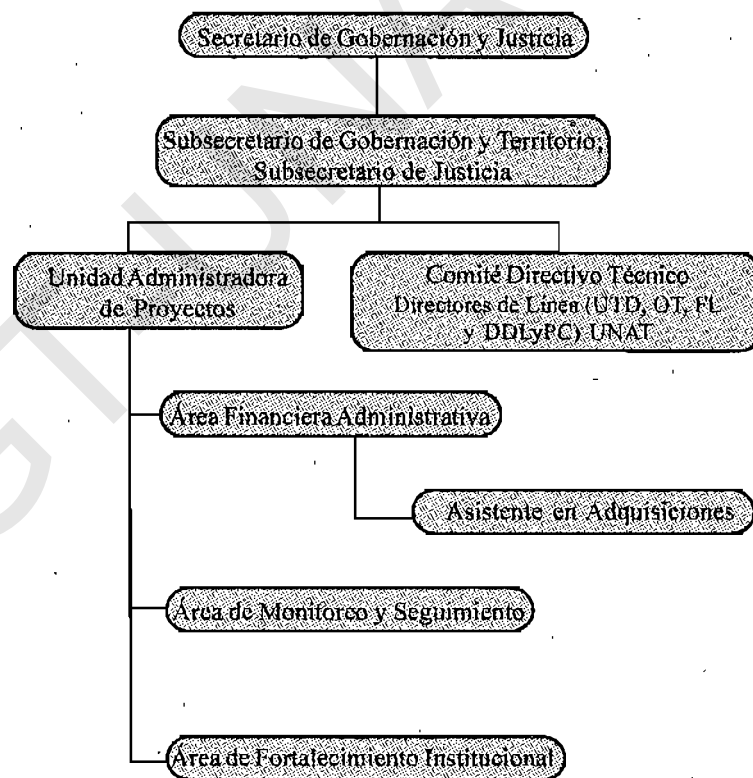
Secretario de Gobernación y Justicia

Subsecretario de Gobernación y Territorio; Subsecretario de Justicia

Unidad Administradora de Proyectos

Comité Directivo Técnico Directores de Línea (UTD, OT, FL y DDLyPC) UNAT

Área Financiera Administrativa

Asistente en Adquisiciones

Área de Monitoreo y Seguimiento

Área de Fortalecimiento Institucional